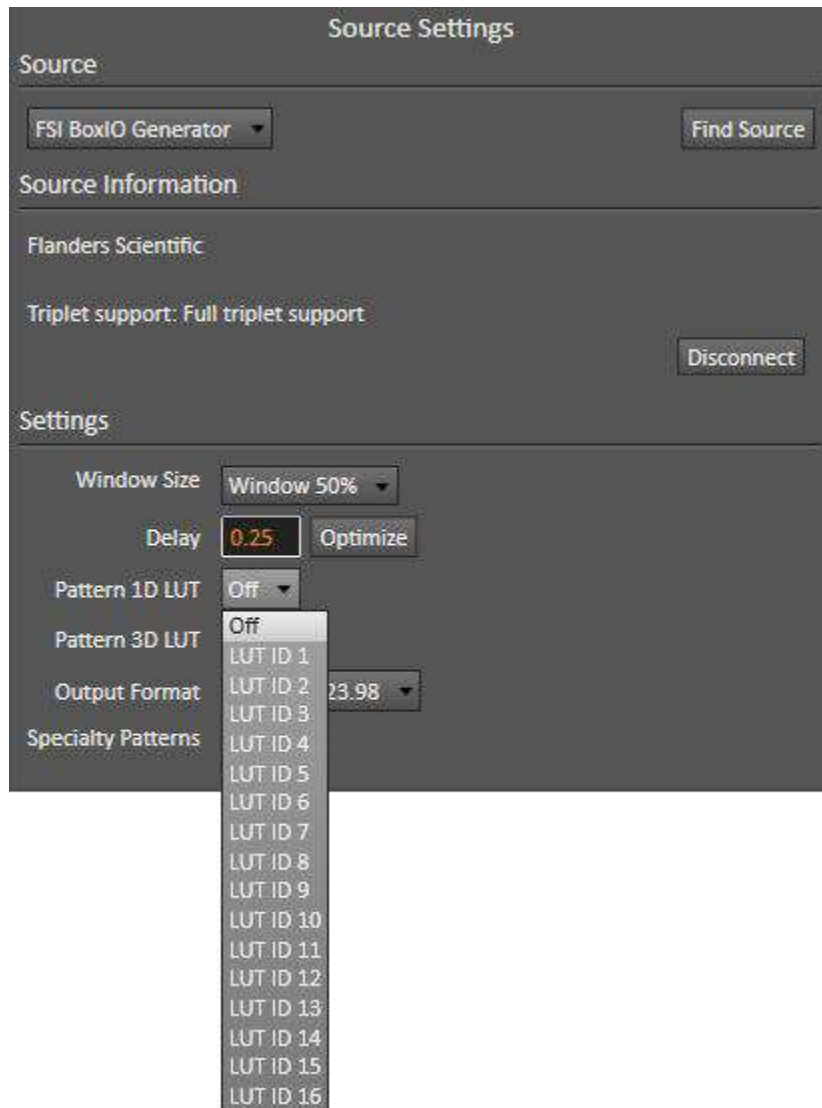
Source Settings
Source

FSI BoxIO Generator

Find Source

Source Information

Flanders Scientific

Triplet support: Full triplet support

Disconnect

Settings

Window Size Window 50%

Delay 0.25 Optimize

Pattern 1D LUT Off

Pattern 3D LUT

Output Format 23.98

Specialty Patterns

Off
LUT ID 1
LUT ID 2
LUT ID 3
LUT ID 4
LUT ID 5
LUT ID 6
LUT ID 7
LUT ID 8
LUT ID 9
LUT ID 10
LUT ID 11
LUT ID 12
LUT ID 13
LUT ID 14
LUT ID 15
LUT ID 16